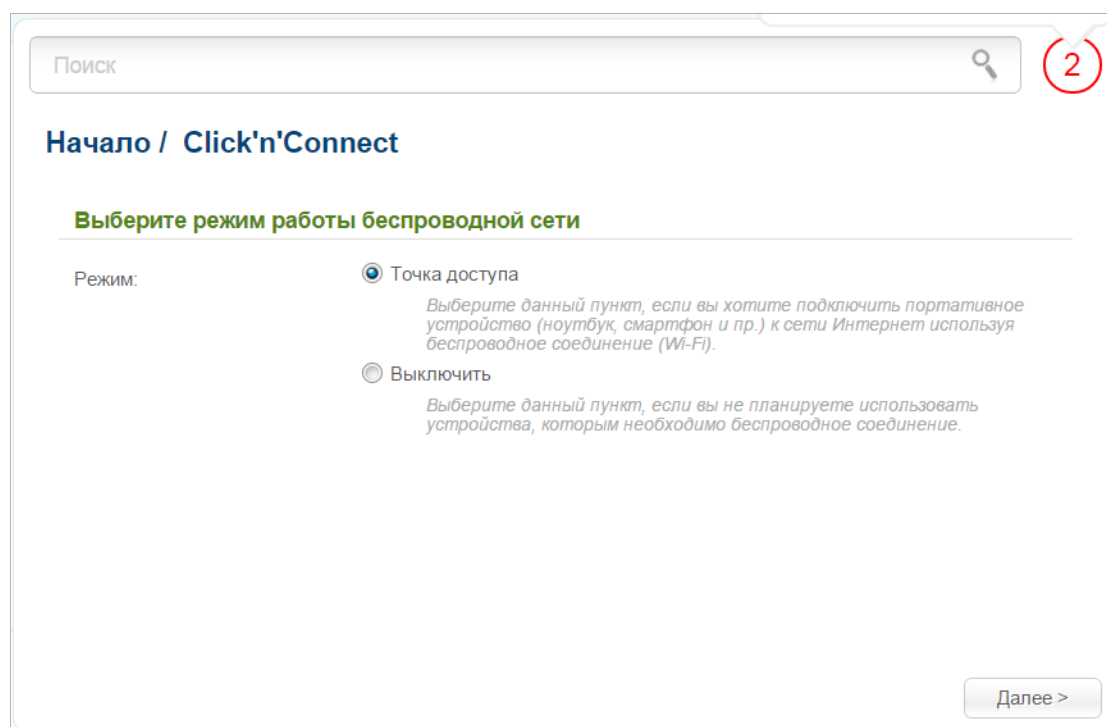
Поиск

2

Начало / Click'n'Connect

Выберите режим работы беспроводной сети

Режим:

Точка доступа

Выберите данный пункт, если вы хотите подключить портативное устройство (ноутбук, смартфон и пр.) к сети Интернет используя беспроводное соединение (Wi-Fi).

Выключить

Выберите данный пункт, если вы не планируете использовать устройства, которым необходимо беспроводное соединение.

Далее >